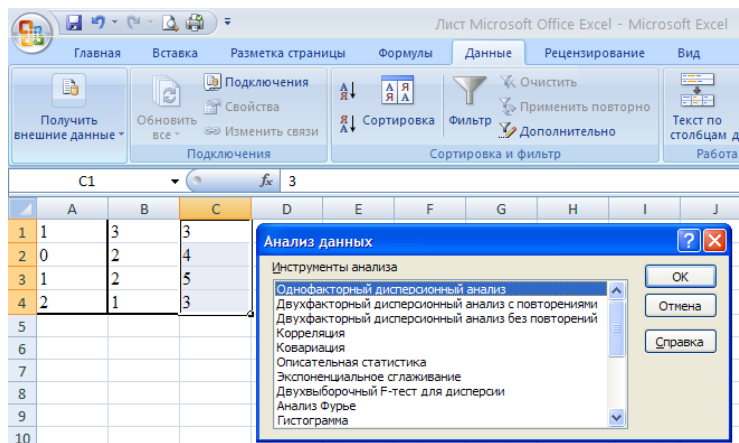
Лист Microsoft Office Excel - Microsoft Excel

Главная | Вставка | Разметка страницы | Формулы | Данные | Рецензирование | Вид

Получить внешние данные
Обновить все
Подключения
Свойства
Изменить связи
Подключения

Сортировка
Фильтр
Очистить
Применить повторно
Дополнительно
Сортировка и фильтр

Текст по столбцам д
Работа

C1 $f_x$ 3

| | A | B | C | D | E | F | G | H | I | J |
|---|---|---|---|---|---|---|---|---|---|---|
| 1 | 1 | 3 | 3 | | | | | | | |
| 2 | 0 | 2 | 4 | | | | | | | |
| 3 | 1 | 2 | 5 | | | | | | | |
| 4 | 2 | 1 | 3 | | | | | | | |
| 5 | | | | | | | | | | |
| 6 | | | | | | | | | | |
| 7 | | | | | | | | | | |
| 8 | | | | | | | | | | |
| 9 | | | | | | | | | | |
| 10 | | | | | | | | | | |

Анализ данных

Инструменты анализа
Однофакторный дисперсионный анализ
Двухфакторный дисперсионный анализ с повторениями
Двухфакторный дисперсионный анализ без повторений
Корреляция
Ковариация
Описательная статистика
Экспоненциальное сглаживание
Двухвыборочный F-тест для дисперсии
Анализ Фурье
Гистограмма

OK
Отмена
Справка